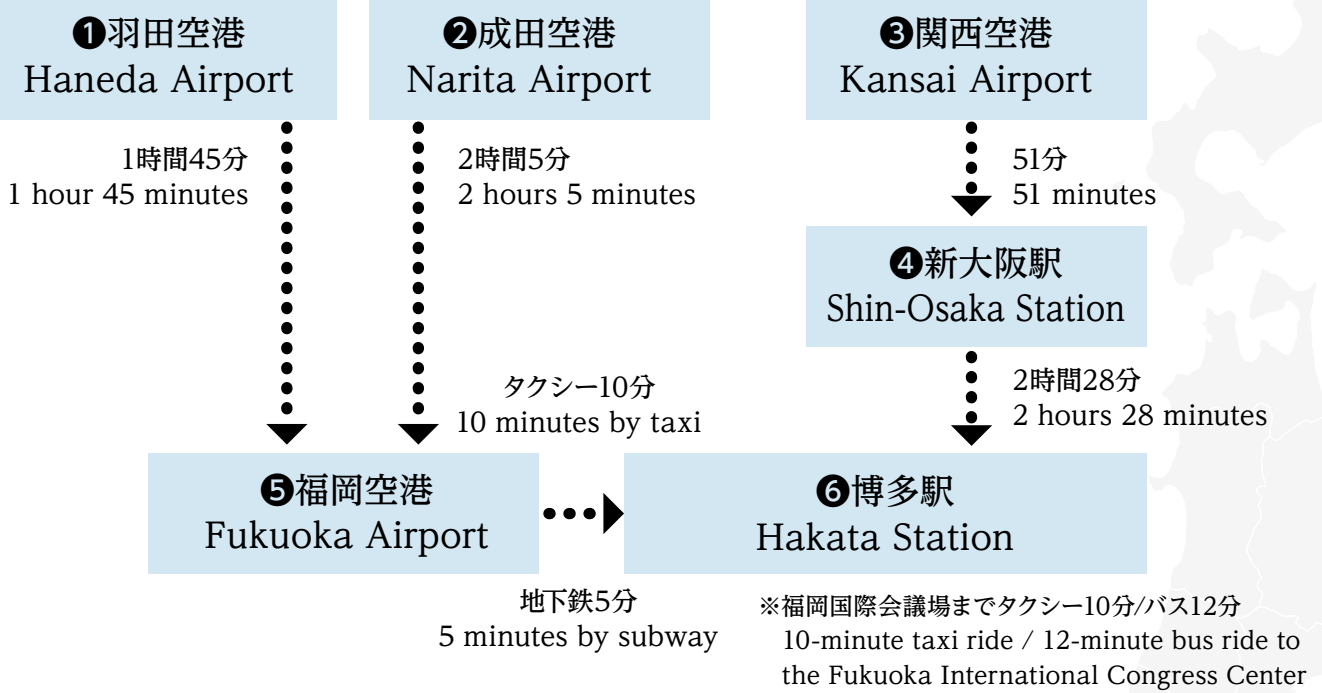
❶羽田空港
Haneda Airport

❷成田空港
Narita Airport

❸関西空港
Kansai Airport

1時間45分
1 hour 45 minutes

2時間5分
2 hours 5 minutes

51分
51 minutes

❹新大阪駅
Shin-Osaka Station

タクシー10分
10 minutes by taxi

2時間28分
2 hours 28 minutes

❺福岡空港
Fukuoka Airport

❻博多駅
Hakata Station

地下鉄5分
5 minutes by subway

※福岡国際会議場までタクシー10分/バス12分
10-minute taxi ride / 12-minute bus ride to the Fukuoka International Congress Center